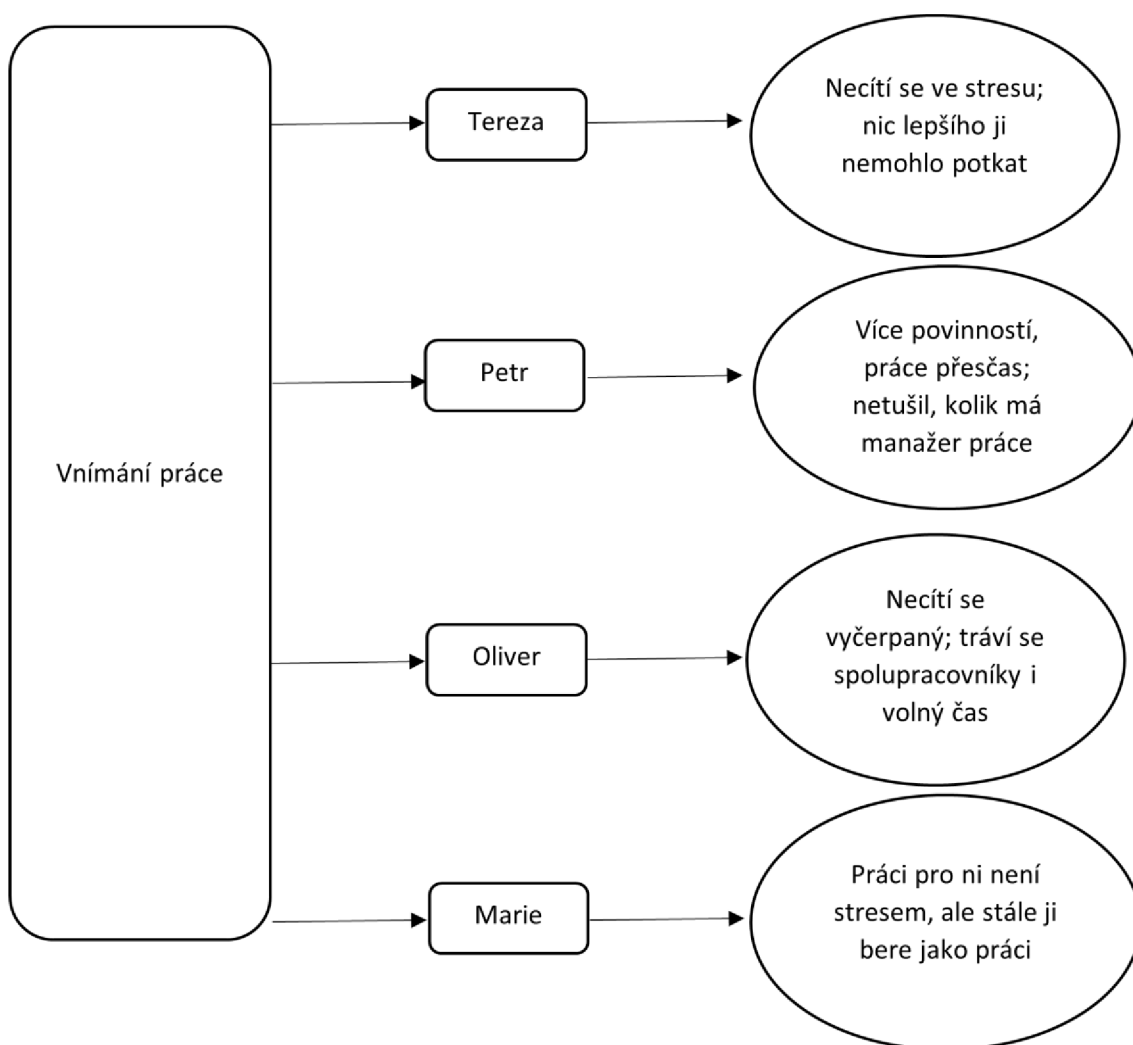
Vnímání práce

Tereza

Necítí se ve stresu; nic lepšího ji nemohlo potkat

Petr

Více povinností, práce přesčas; netušil, kolik má manažer práce

Oliver

Necítí se vyčerpaný; tráví se spolupracovníky i volný čas

Marie

Práci pro ni není stresem, ale stále ji bere jako práci